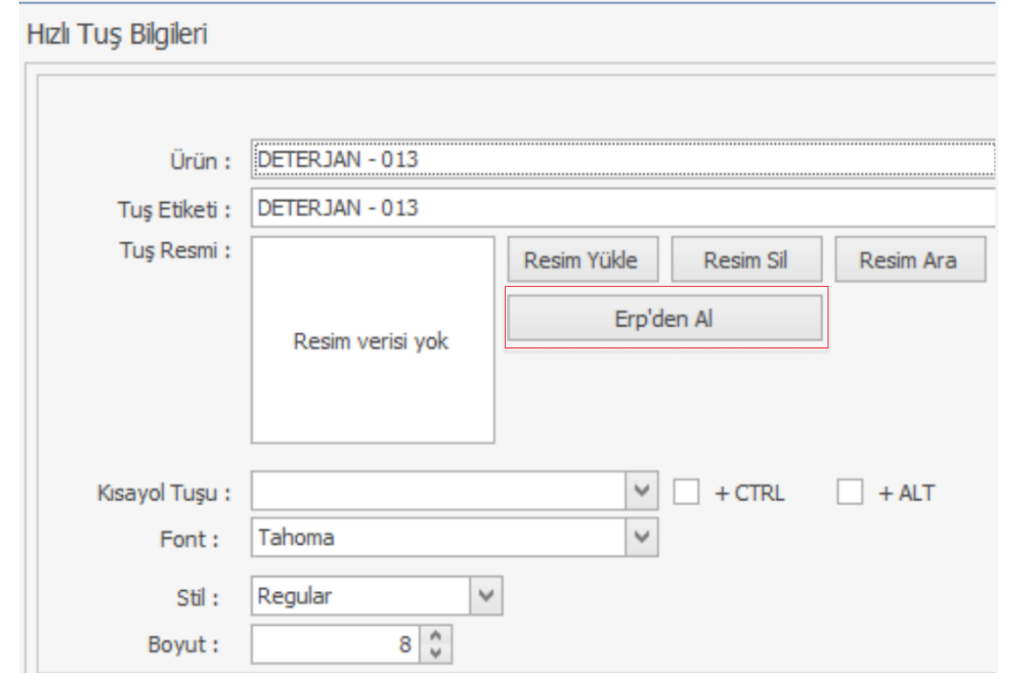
Hızlı Tuş Bilgileri

Ürün : DETERJAN - 013

Tuş Etiketi : DETERJAN - 013

Tuş Resmi :

Resim verisi yok

Resim Yükle

Resim Sil

Resim Ara

Erp'den Al

Kısayol Tuşu :

+ CTRL

+ ALT

Font : Tahoma

Stil : Regular

Boyut : 8